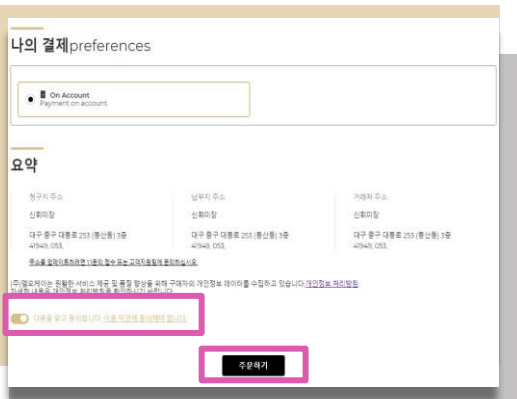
나의 결제preferences

On Account
Payment on account

요약

청구지 주소

신휘미창

대구 중구 대봉로 253 (봉산동) 3층
41949, 053,

납부지 주소

신휘미창

대구 중구 대봉로 253 (봉산동) 3층
41949, 053,

거래처 주소

신휘미창

대구 중구 대봉로 253 (봉산동) 3층
41949, 053,

주소를 업데이트하려면 11분의 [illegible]

(주)엘오케이는 원활한 서비스 제공 및 품질 향상을 위해 구매자의 개인정보 데이터를 수집하고 있습니다 개인정보 처리방침 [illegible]

다음을 읽고 동의합니다 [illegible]

주문하기